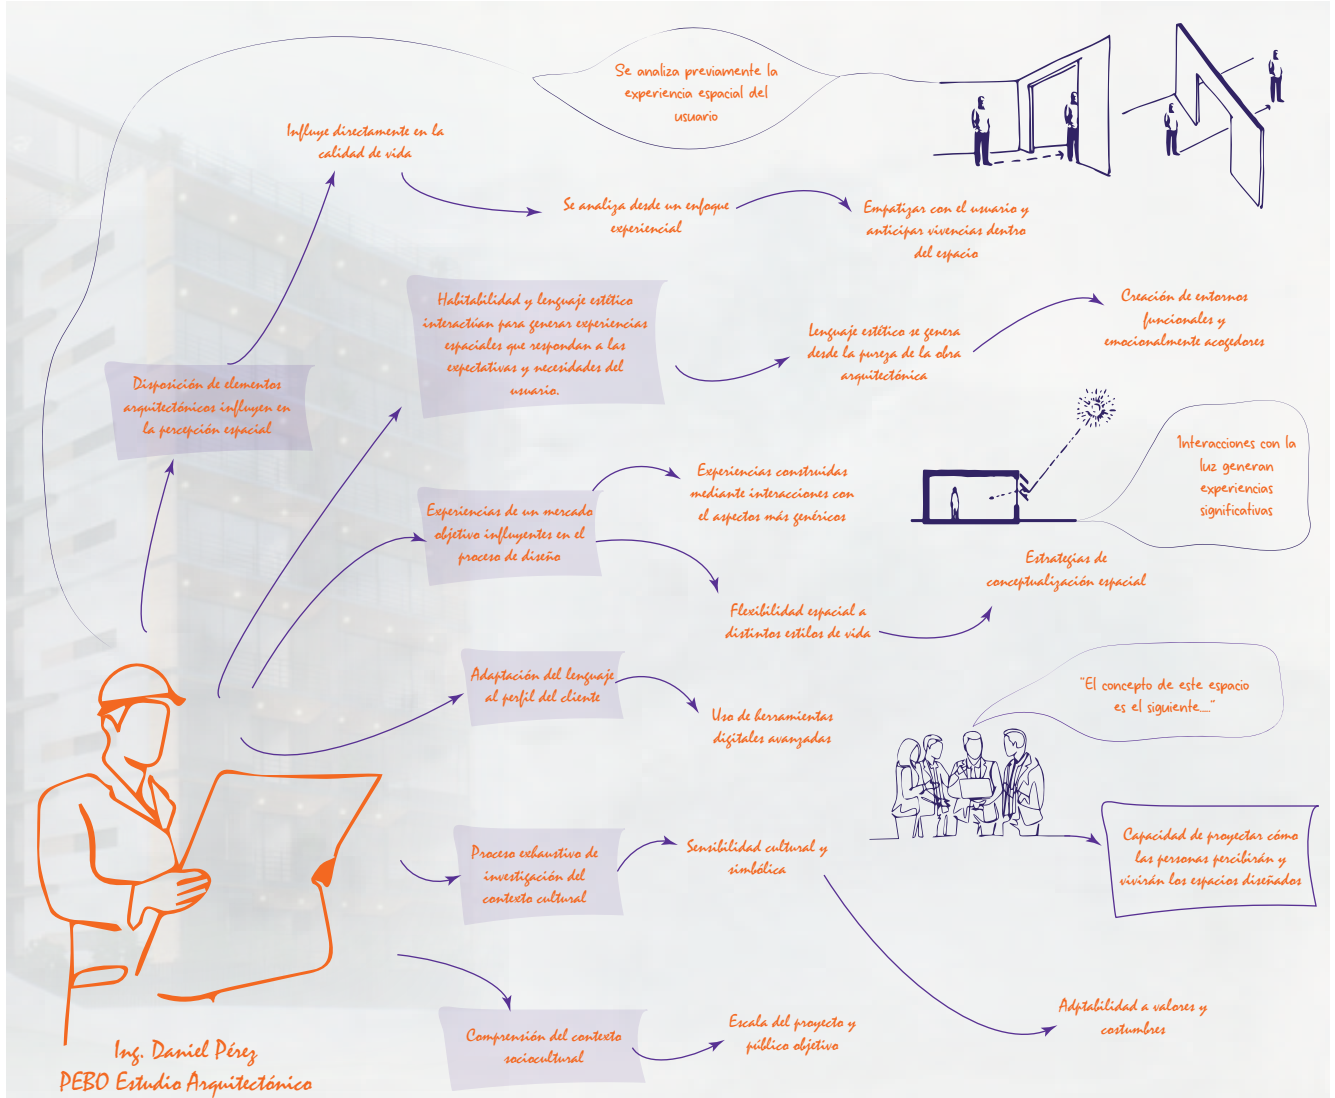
Se analiza previamente la experiencia espacial del usuario

Influye directamente en la calidad de vida

Se analiza desde un enfoque experiencial

Empatizar con el usuario y anticipar vivencias dentro del espacio

Habitabilidad y lenguaje estético interactúan para generar experiencias espaciales que respondan a las expectativas y necesidades del usuario.

Lenguaje estético se genera desde la pureza de la obra arquitectónica

Creación de entornos funcionales y emocionalmente acogedores

Disposición de elementos arquitectónicos influyen en la percepción espacial

Experiencias construidas mediante interacciones con el aspectos más genéricos

Interacciones con la luz generan experiencias significativas

Experiencias de un mercado objetivo influyentes en el proceso de diseño

Estrategias de conceptualización espacial

Flexibilidad espacial a distintos estilos de vida

Adaptación del lenguaje al perfil del cliente

Uso de herramientas digitales avanzadas

"El concepto de este espacio es el siguiente..."

Proceso exhaustivo de investigación del contexto cultural

Sensibilidad cultural y simbólica

Capacidad de proyectar cómo las personas percibirán y vivirán los espacios diseñados

Adaptabilidad a valores y costumbres

Comprensión del contexto sociocultural

Escala del proyecto y público objetivo

Ing. Daniel Pérez
PEBO Estudio Arquitectónico